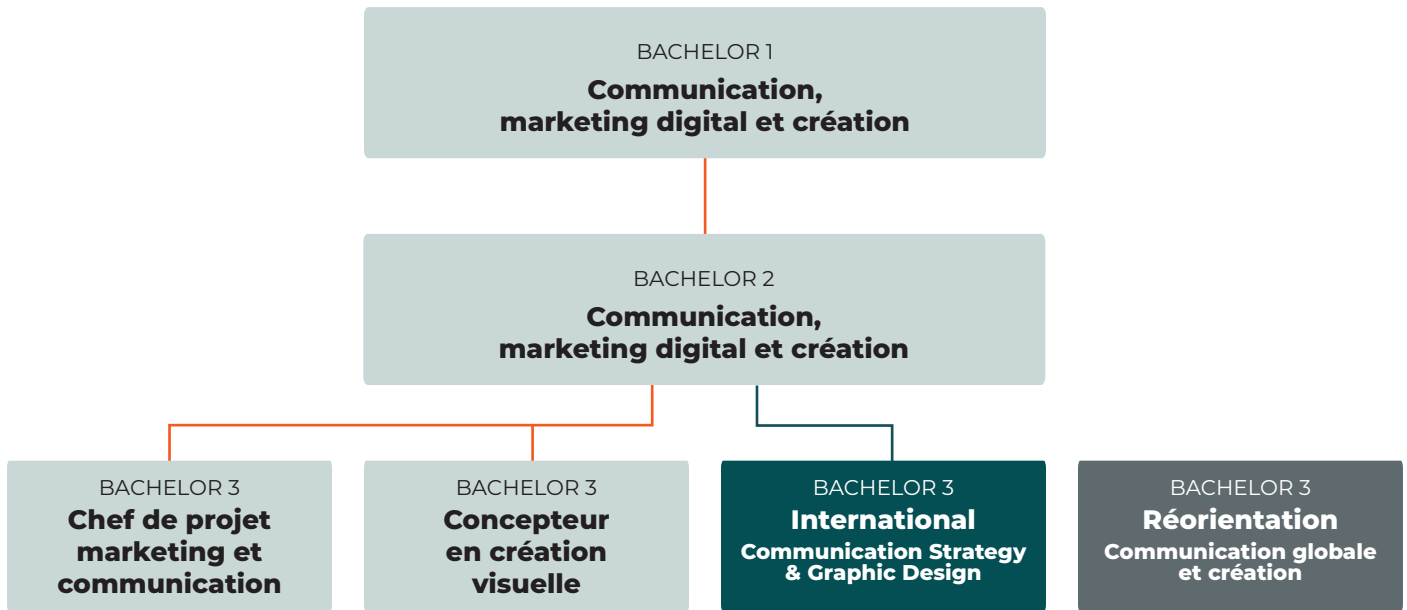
BACHELOR 1
Communication, marketing digital et création

BACHELOR 2
Communication, marketing digital et création

BACHELOR 3
Chef de projet marketing et communication

BACHELOR 3
Concepteur en création visuelle

BACHELOR 3
International
Communication Strategy & Graphic Design

BACHELOR 3
Réorientation
Communication globale et création